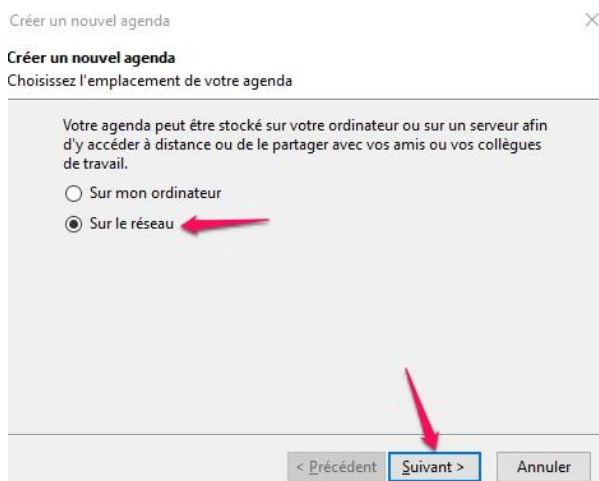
Créer un nouvel agenda

Créer un nouvel agenda
Choisissez l'emplacement de votre agenda

Votre agenda peut être stocké sur votre ordinateur ou sur un serveur afin d'y accéder à distance ou de le partager avec vos amis ou vos collègues de travail.

Sur mon ordinateur
Sur le réseau

< Précédent
Suivant >
Annuler